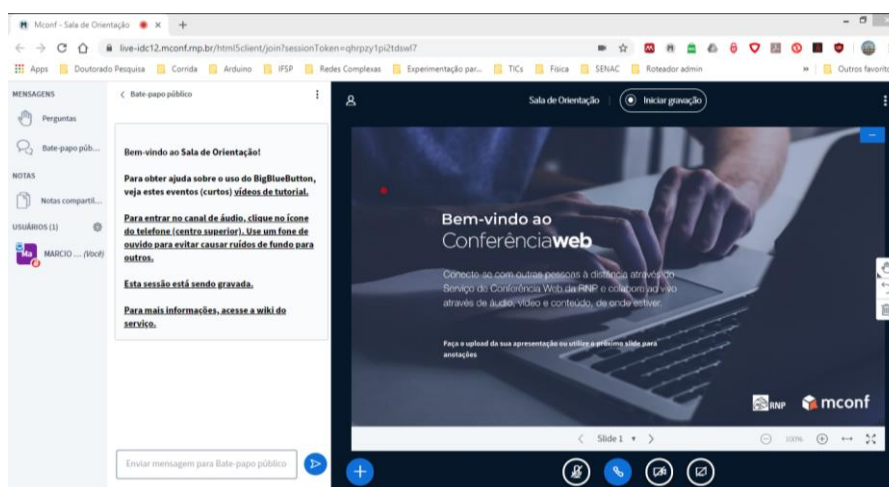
Mconf - Sala de Orientação ×

live-idc12.mconf.rnp.br/html5client/join?sessionToken=qhrpzy1pi2tdswf7

Apps Doutorado Pesquisa Corrida Arduino IFSP Redes Complexas Experimentação par... TICs Física SENAC Roteador admin » Outros favorito

MENSAGENS
Perguntas
Bate-papo púb...
NOTAS
Notas comparti...
USUÁRIOS (1)
MARCIO ... (Você)

< Bate-papo público

Bem-vindo ao Sala de Orientação!

Para obter ajuda sobre o uso do BigBlueButton, veja estes eventos (curtos) vídeos de tutorial.

Para entrar no canal de áudio, clique no ícone do telefone (centro superior). Use um fone de ouvido para evitar causar ruídos de fundo para outros.

Esta sessão está sendo gravada.

Para mais informações, acesse a wiki do serviço.

Enviar mensagem para Bate-papo público

Sala de Orientação | Iniciar gravação

Bem-vindo ao
Conferênciaweb

Conecte-se com outras pessoas à distância através do Serviço de Conferência Web da RNP e colabore ao vivo através de áudio, vídeo e conteúdo, de onde estiver.

Faça o upload da sua apresentação ou utilize o próximo slide para anotações

RNP mconf

< Slide 1 >
100%